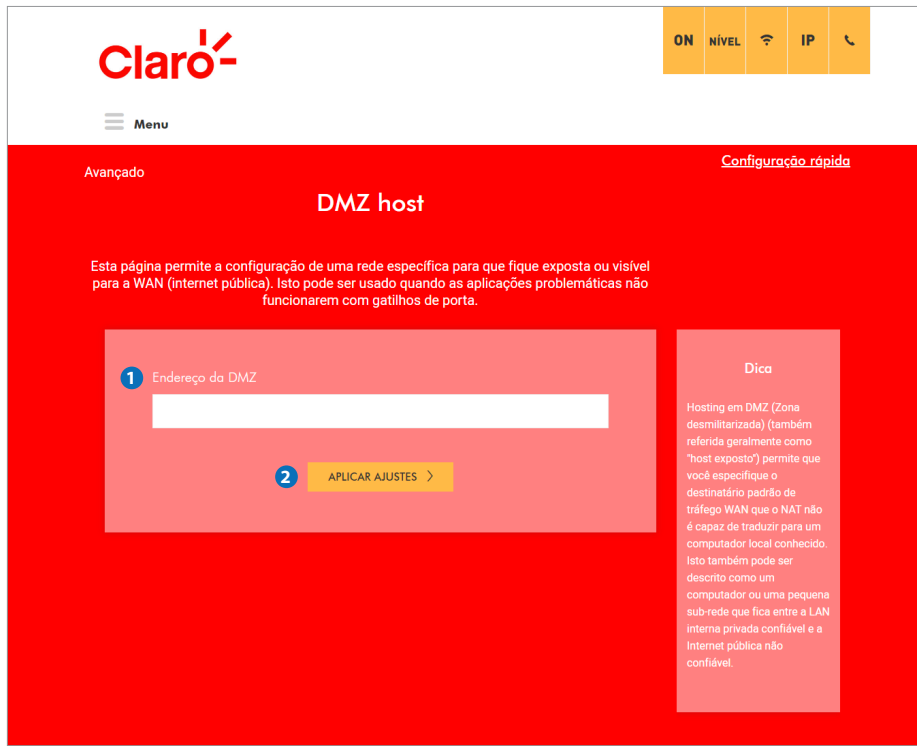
Claro

ON NÍVEL IP

Menu

Avançado

Configuração rápida

DMZ host

Esta página permite a configuração de uma rede específica para que fique exposta ou visível para a WAN (internet pública). Isto pode ser usado quando as aplicações problemáticas não funcionarem com gatilhos de porta.

1 Endereço da DMZ

2 APLICAR AJUSTES

Dica

Hosting em DMZ (Zona desmilitarizada) (também referida geralmente como "host exposto") permite que você especifique o destinatário padrão de tráfego WAN que o NAT não é capaz de traduzir para um computador local conhecido. Isto também pode ser descrito como um computador ou uma pequena sub-rede que fica entre a LAN interna privada confiável e a Internet pública não confiável.